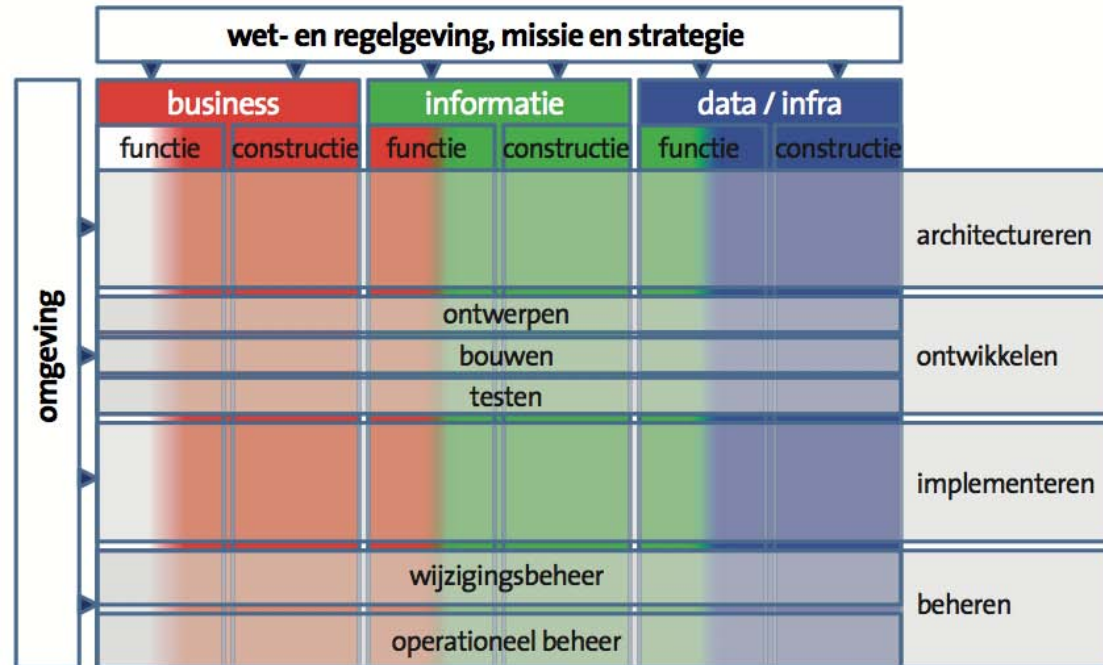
wet- en regelgeving, missie en strategie

omgeving

business
functie
constructie

informatie
functie
constructie

data / infra
functie
constructie

architectureren

ontwerpen
bouwen
testen

ontwikkelen

implementeren

wijzigingsbeheer
operationeel beheer

beheren